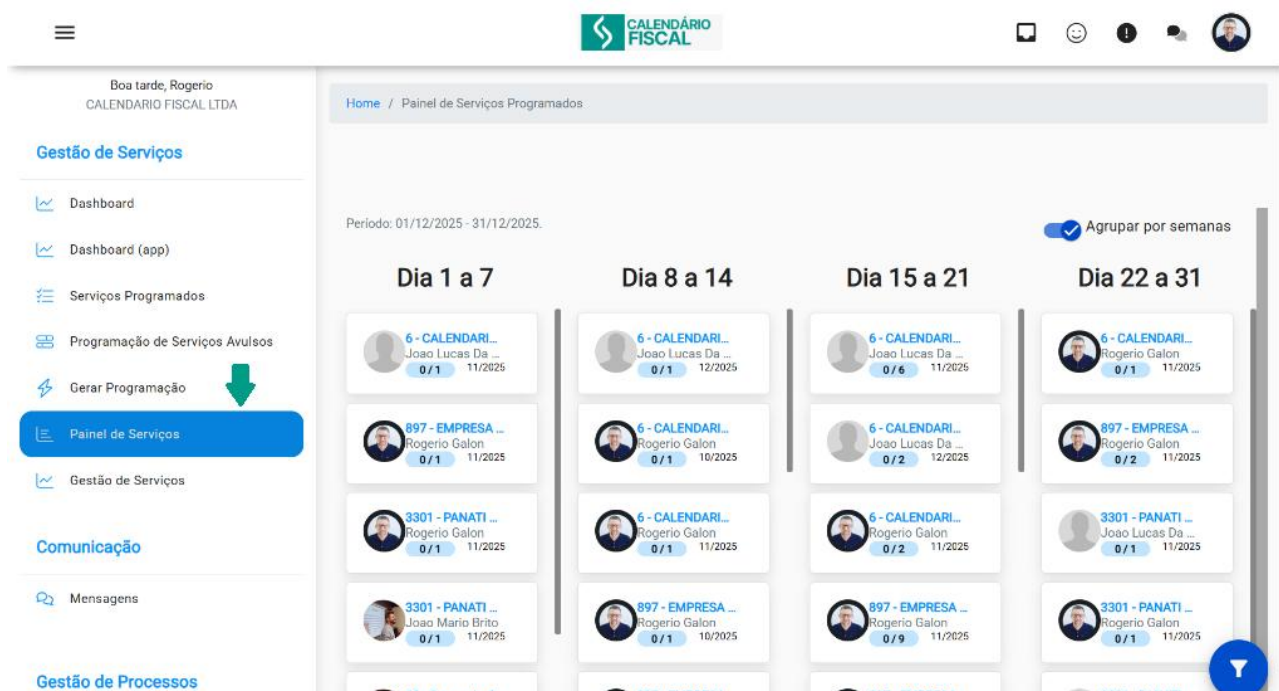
CALENDÁRIO FISCAL

Boa tarde, Rogerio
CALENDARIO FISCAL LTDA

Gestão de Serviços

Dashboard

Dashboard (app)

Serviços Programados

Programação de Serviços Avulsos

Gerar Programação

Painel de Serviços

Gestão de Serviços

Comunicação

Mensagens

Gestão de Processos

Home / Painel de Serviços Programados

Período: 01/12/2025 - 31/12/2025.

Agrupar por semanas

Dia 1 a 7

6 - CALENDARI...
Joao Lucas Da ...
0/1 11/2025

897 - EMPRESA ...
Rogerio Galon
0/1 11/2025

3301 - PANATI ...
Rogerio Galon
0/1 11/2025

3301 - PANATI ...
Joao Mario Brito
0/1 11/2025

Dia 8 a 14

6 - CALENDARI...
Joao Lucas Da ...
0/1 12/2025

6 - CALENDARI...
Rogerio Galon
0/1 10/2025

6 - CALENDARI...
Rogerio Galon
0/1 11/2025

897 - EMPRESA ...
Rogerio Galon
0/1 10/2025

Dia 15 a 21

6 - CALENDARI...
Joao Lucas Da ...
0/6 11/2025

6 - CALENDARI...
Joao Lucas Da ...
0/2 12/2025

6 - CALENDARI...
Rogerio Galon
0/2 11/2025

897 - EMPRESA ...
Rogerio Galon
0/9 11/2025

Dia 22 a 31

6 - CALENDARI...
Rogerio Galon
0/1 11/2025

897 - EMPRESA ...
Rogerio Galon
0/2 11/2025

3301 - PANATI ...
Joao Lucas Da ...
0/1 11/2025

3301 - PANATI ...
Rogerio Galon
0/1 11/2025